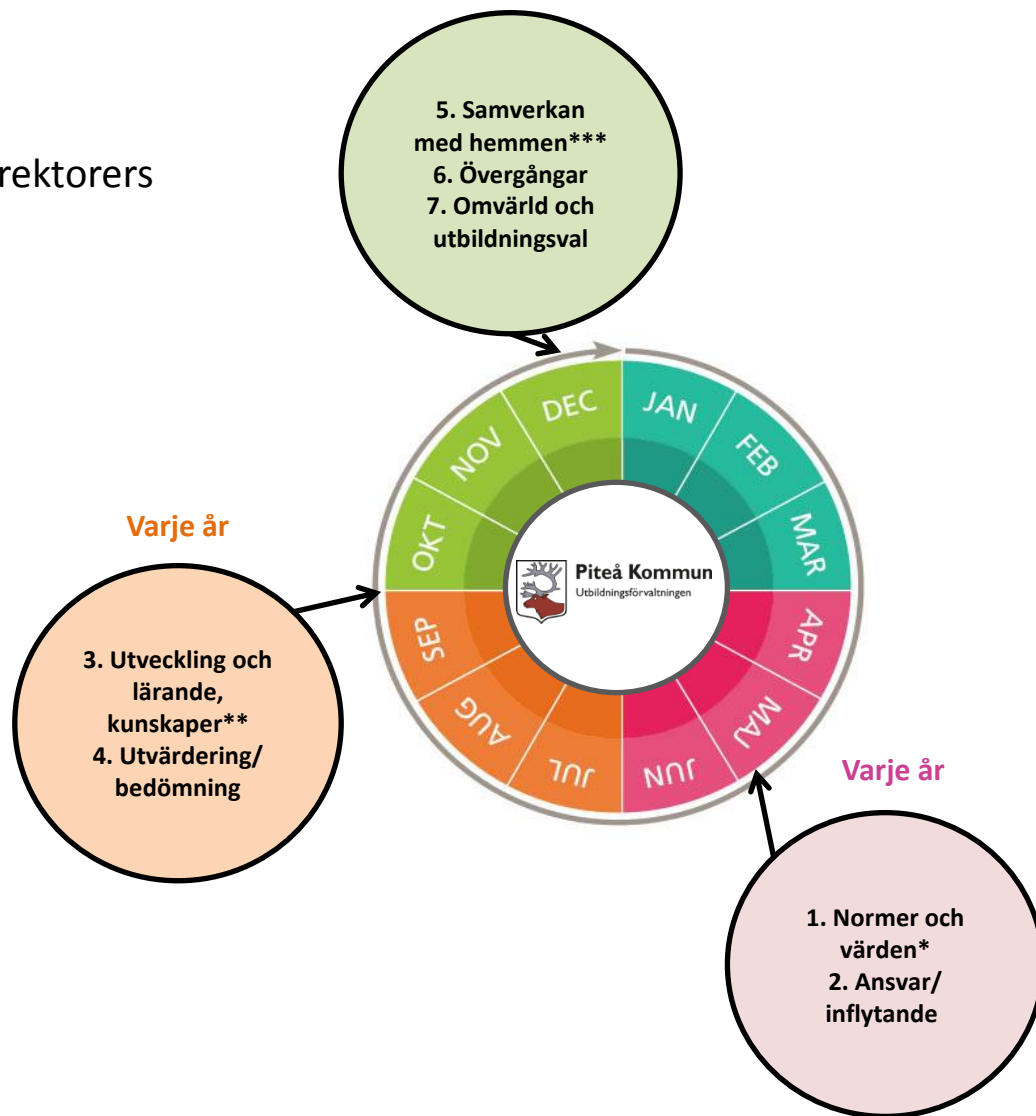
rektorers

5. Samverkan med hemmen***
6. Övergångar
7. Omvärld och utbildningsval

DEC
JAN
FEB
NOV
OKT
MAR
APR
MAJ
JUN
JUL
AUG
SEP

Piteå Kommun
Utbildningsförvaltningen

Varje år

3. Utveckling och lärande, kunskaper**
4. Utvärdering/ bedömning

Varje år

1. Normer och värden*
2. Ansvar/ inflytande